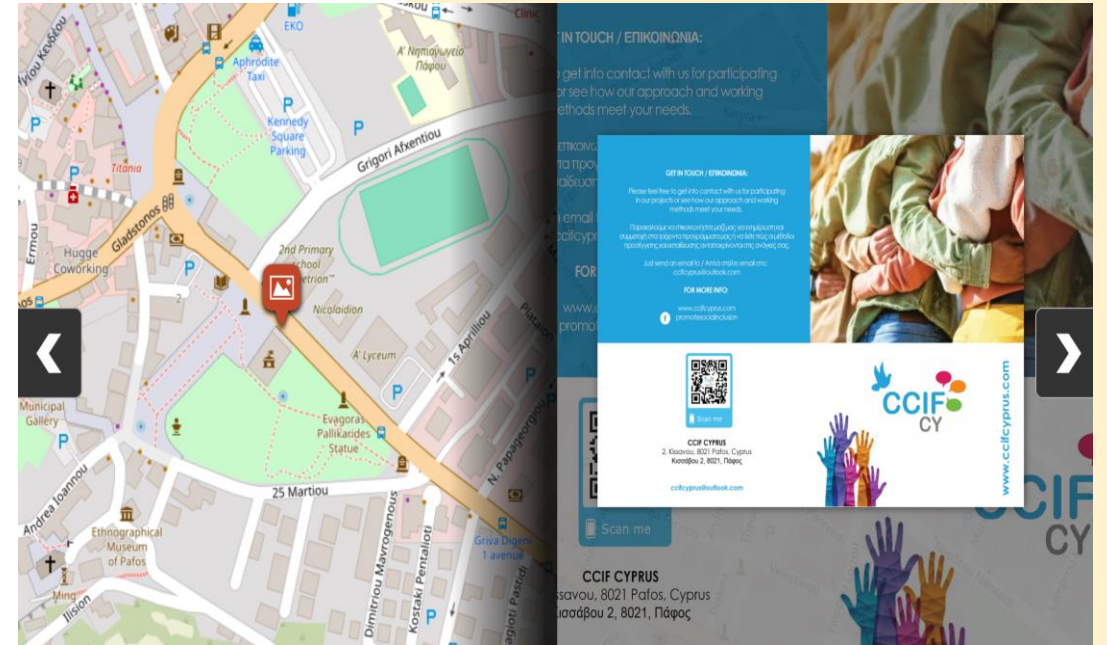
Clinic
EKO
Aphrodite Taxi
Α' Νηπιαγωγείο Πάφου
Kennedy Square Parking
Grigori Afxentiou
Titania
Gladstonos
Ermou
Hugge Coworking
2nd Primary School
Nicolaidion
A' Lyceum
1s Apriliou
Platanon
Municipal Gallery
Evagoras Pallikarides Statue
25 Martiou
N. Papageorgiou
Andrea Ioannou
Ethnographical Museum of Pafos
Dimitriou Mavrogenous
Kostaki Pentalioti
Griva Digeni 1 avenue
Ming
Ilision
Pastidi

GET IN TOUCH / ΕΠΙΚΟΙΝΩΝΙΑ:

Please feel free to get into contact with us for participating in our projects or see how our approach and working methods meet your needs.

Παρακαλούμε να επικοινωνήσετε μαζί μας για συμμετοχή και συμμετοχή στα προγράμματα προγραμματισμού ή να δείτε πώς οι μέθοδοι προσέγγισης και εργασίας ανταποκρίνονται στις ανάγκες σας.

Just send an email to / Απλά στείλτε email στο: ccifcyprus@outlook.com

FOR MORE INFO:

www.ccifcyprus.com
promotesocialinclusion

Scan me

CCIF CYPRUS
2, Kissavou, 8021 Pafos, Cyprus
Κισσάβου 2, 8021, Πάφος

ccifcyprus@outlook.com

CCIF CY

www.ccifcyprus.com

Scan me

CCIF CYPRUS
ssavou, 8021 Pafos, Cyprus
ισσάβου 2, 8021, Πάφος

CCIF CY